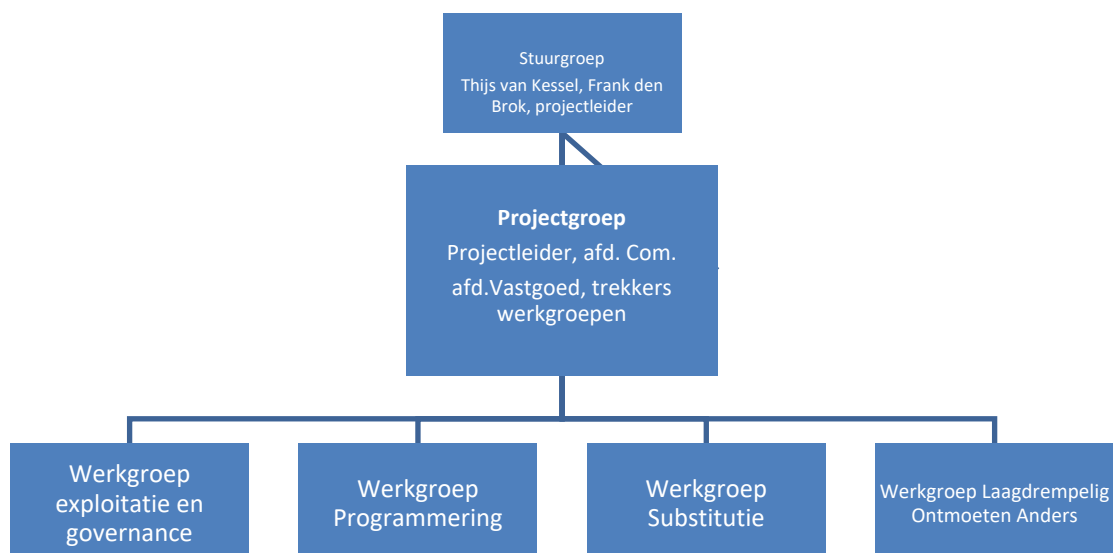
Stuurgroep
Thijs van Kessel, Frank den Brok, projectleider

**Projectgroep**
Projectleider, afd. Com.
afd.Vastgoed, trekkers werkgroepen

Werkgroep exploitatie en governance

Werkgroep Programmering

Werkgroep Substitutie

Werkgroep Laagdrempelig Ontmoeten Anders